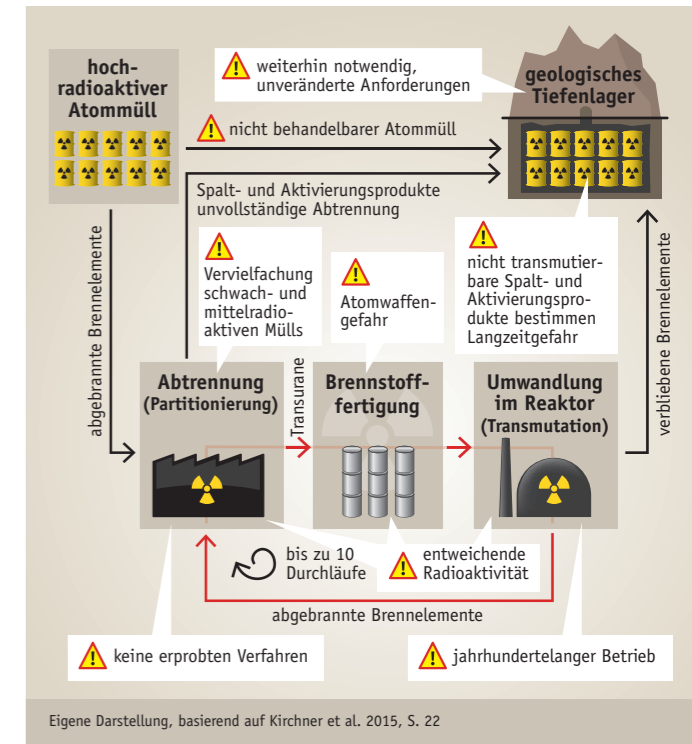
hochradioaktiver Atommüll

weiterhin notwendig, unveränderte Anforderungen

geologisches Tiefenlager

nicht behandelbarer Atommüll

Spalt- und Aktivierungsprodukte unvollständige Abtrennung

abgebrannte Brennelemente

Vervielfachung schwach- und mittelradioaktiven Mülls

Atomwaffengefahr

nicht transmutierbare Spalt- und Aktivierungsprodukte bestimmen Langzeitgefahr

verbliebene Brennelemente

Abtrennung (Partitionierung)

Transurane

Brennstofffertigung

Umwandlung im Reaktor (Transmutation)

bis zu 10 Durchläufe

entweichende Radioaktivität

abgebrannte Brennelemente

keine erprobten Verfahren

jahrhundertelanger Betrieb

Eigene Darstellung, basierend auf Kirchner et al. 2015, S. 22